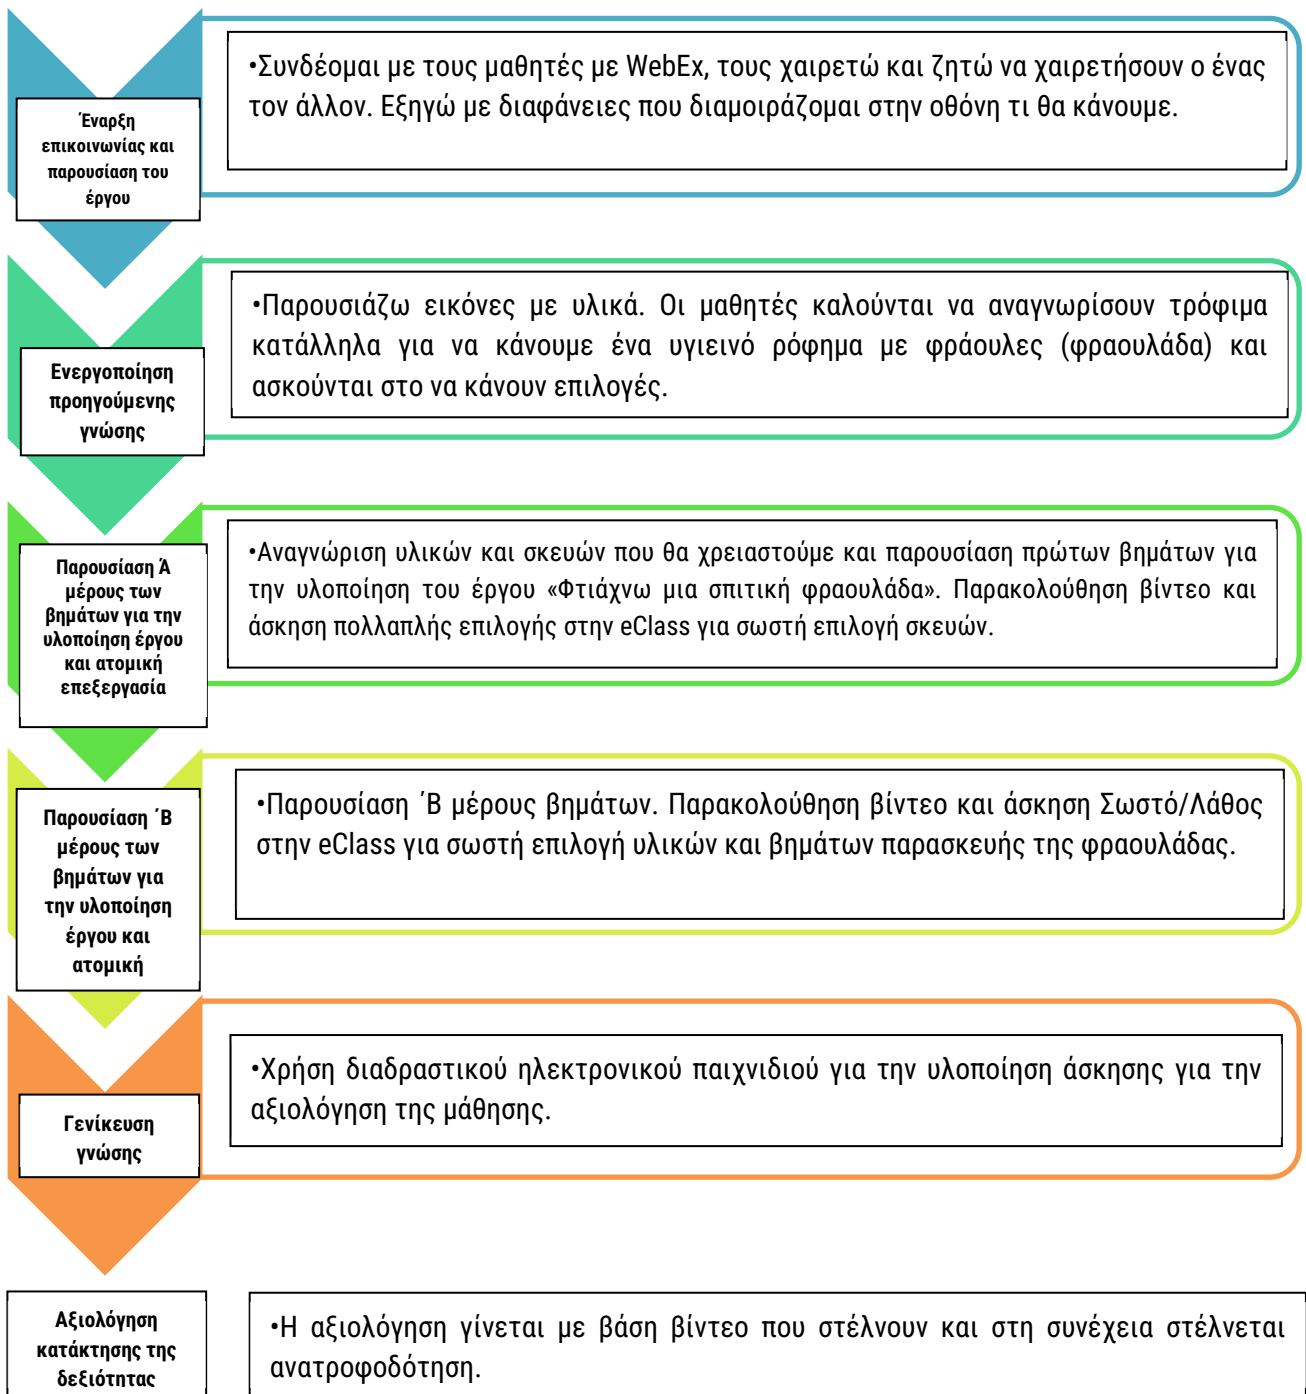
Έναρξη επικοινωνίας και παρουσίαση του έργου

•Συνδέομαι με τους μαθητές με WebEx, τους χαιρετώ και ζητώ να χαιρετήσουν ο ένας τον άλλον. Εξηγώ με διαφάνειες που διαμοιράζομαι στην οθόνη τι θα κάνουμε.

Ενεργοποίηση προηγούμενης γνώσης

•Παρουσιάζω εικόνες με υλικά. Οι μαθητές καλούνται να αναγνωρίσουν τρόφιμα κατάλληλα για να κάνουμε ένα υγιεινό ρόφημα με φράουλες (φραουλάδα) και ασκούνται στο να κάνουν επιλογές.

Παρουσίαση Ά μέρους των βημάτων για την υλοποίηση έργου και ατομική επεξεργασία

•Αναγνώριση υλικών και σκευών που θα χρειαστούμε και παρουσίαση πρώτων βημάτων για την υλοποίηση του έργου «Φτιάχνω μια σπιτική φραουλάδα». Παρακολούθηση βίντεο και άσκηση πολλαπλής επιλογής στην eClass για σωστή επιλογή σκευών.

Παρουσίαση ΄Β μέρους των βημάτων για την υλοποίηση έργου και ατομική

•Παρουσίαση ΄Β μέρους βημάτων. Παρακολούθηση βίντεο και άσκηση Σωστό/Λάθος στην eClass για σωστή επιλογή υλικών και βημάτων παρασκευής της φραουλάδας.

Γενίκευση γνώσης

•Χρήση διαδραστικού ηλεκτρονικού παιχνιδιού για την υλοποίηση άσκησης για την αξιολόγηση της μάθησης.

Αξιολόγηση κατάκτησης της δεξιότητας

•Η αξιολόγηση γίνεται με βάση βίντεο που στέλνουν και στη συνέχεια στέλνεται ανατροφοδότηση.